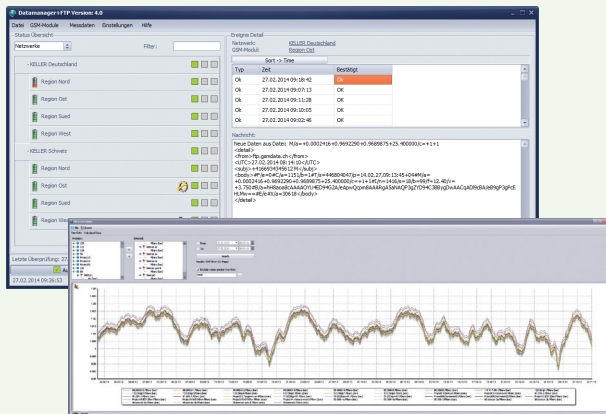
Datamanager+FTP Version: 4.0

Datei GSM-Module Messdaten Einstellungen Hilfe

Status Übersicht

Netzwerke

Filter:

- KELLER Deutschland

Region Nord

Region Ost

Region Sued

Region West

- KELLER Schweiz

Region Nord

Region Ost

Region Sued

Region West

Letzte Überprüfung: 27.02

27.02.2014 09:26:53

Ereignis Detail

Netzwerk: KELLER Deutschland

GSM-Modul: Region Ost

Sort -> Time

| Typ | Zeit | Bestätigt |
|---|---|---|
| Ok | 27.02.2014 09:18:42 | Ok |
| Ok | 27.02.2014 09:07:13 | OK |
| Ok | 27.02.2014 09:11:28 | OK |
| Ok | 27.02.2014 09:10:05 | OK |
| Ok | 27.02.2014 09:02:46 | OK |

Nachricht:

Neue Daten aus Datei: M/a=+0.0002416+0.9692290+0.9689875+25.400000//c=+1+1
<detail>
<from>ftp.gsmdata.ch</from>
<UTC>27.02.2014 08:14:10</UTC>
<subj>+41669345961 2M</subj>
<body>#f=b=54C;a=1213;b=1#f;b=446804047;p=14.02.27;09:13:45+0#M/a=+0.0002416+0.9692290+0.9689875+25.400000//c=+1+1#f;h=1416/b=18/b=99/f=12.40/v=+3.75048U#=f=8ace8cAAAA0YU4ED94G2A/ehpvQcpm8AAARgASaNAQF3gZYD94C3BBgDvAACq4D9dAJeB9gF3gPcEHUMv=#E/e4U/a=30618</body>
</detail>